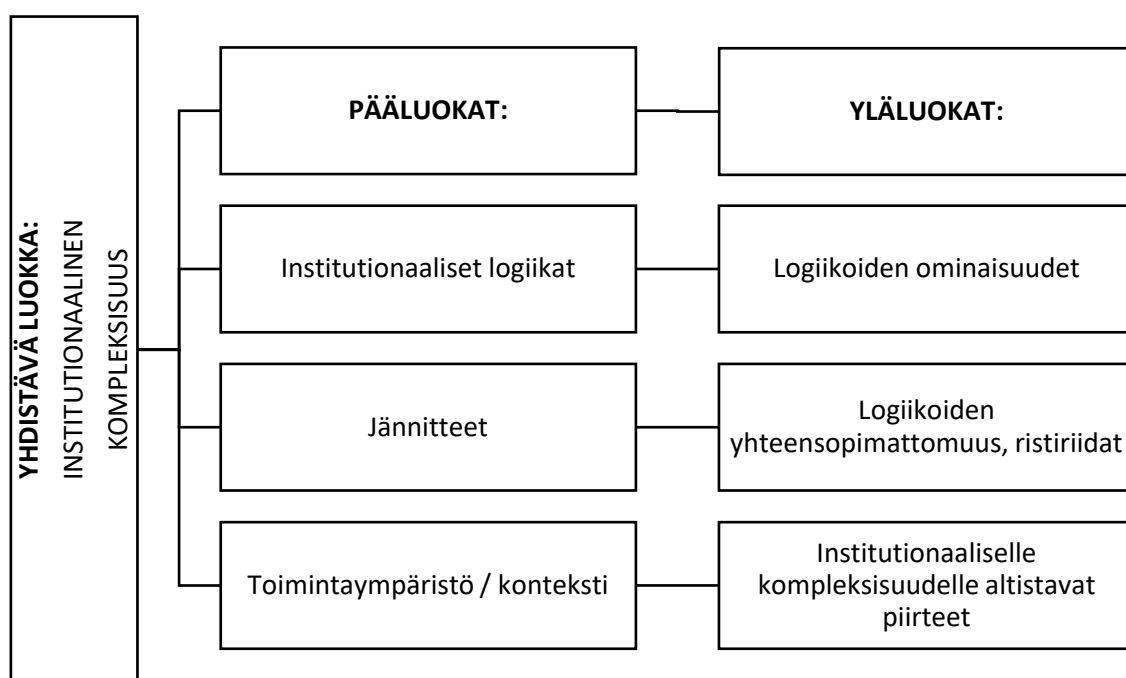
YHDISTÄVÄ LUOKKA: INSTITUTIONAALINEN KOMPLEKSISUUS

PÄÄLUOKAT:

YLÄLUOKAT:

Institutionaaliset logiikat

Logiikoiden ominaisuudet

Jännitteet

Logiikoiden yhteensopimattomuus, ristiriidat

Toimintaympäristö / konteksti

Institutionaaliselle kompleksisuudelle altistavat piirteet